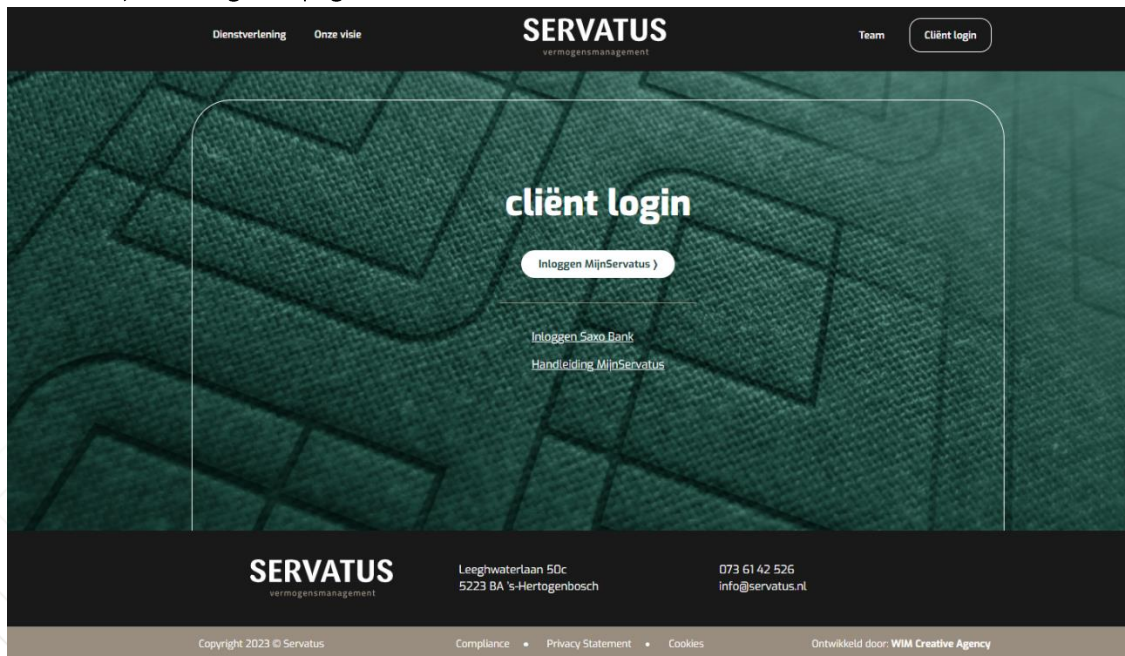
Dienstverlening Onze visie

SERVATUS
vermogensmanagement

Team Cliënt login

cliënt login

Inloggen MijnServatus ›

Inloggen Saxo Bank

Handleiding MijnServatus

SERVATUS
vermogensmanagement

Leeghwaterlaan 50c
5223 BA 's-Hertogenbosch

073 61 42 526
info@servatus.nl

Copyright 2023 © Servatus

Compliance • Privacy Statement • Cookies

Ontwikkeld door: WIM Creative Agency